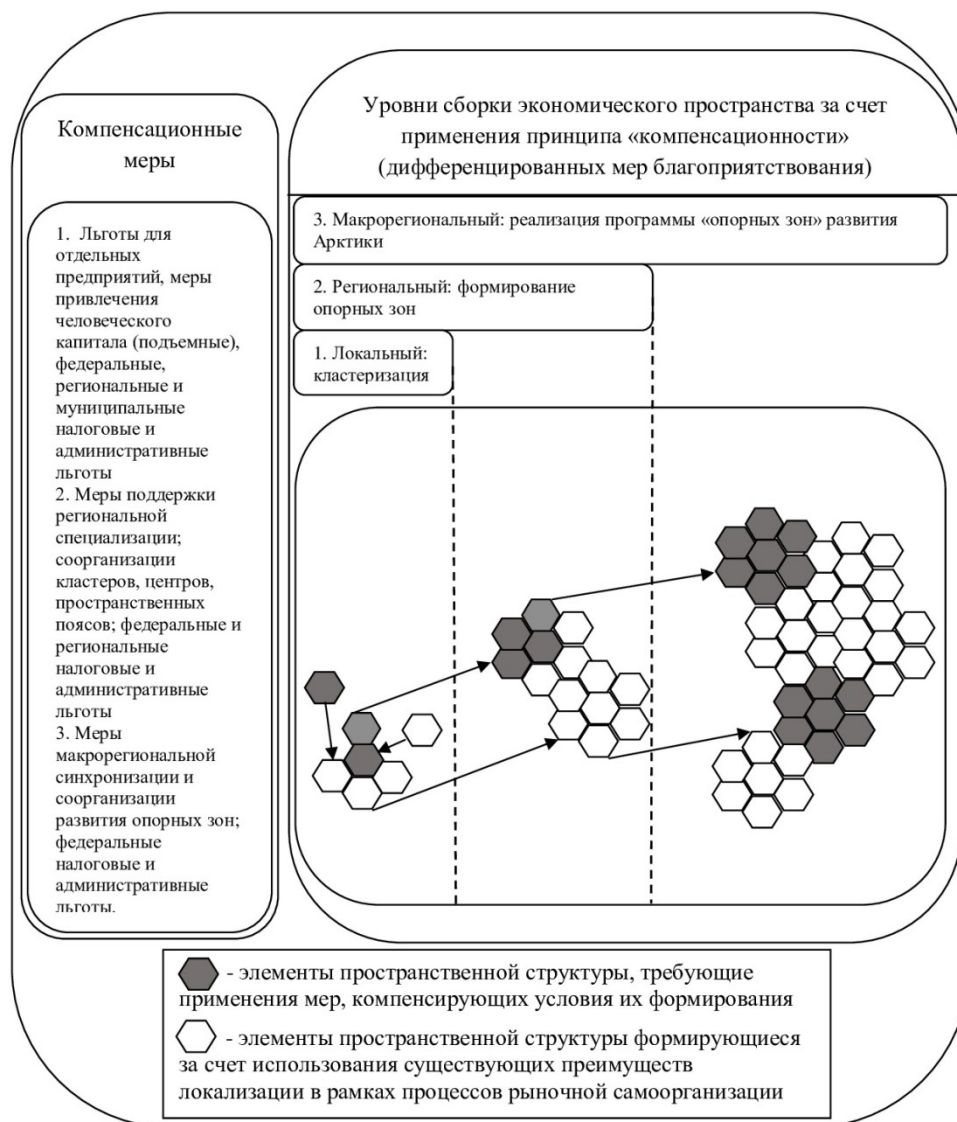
Компенсационные меры

1. Льготы для отдельных предприятий, меры привлечения человеческого капитала (подъемные), федеральные, региональные и муниципальные налоговые и административные льготы
2. Меры поддержки региональной специализации; соорганизации кластеров, центров, пространственных поясов; федеральные и региональные налоговые и административные льготы
3. Меры макрорегиональной синхронизации и соорганизации развития опорных зон; федеральные налоговые и административные льготы.

Уровни сборки экономического пространства за счет применения принципа «компенсационности» (дифференцированных мер благоприятствования)

3. Макрорегиональный: реализация программы «опорных зон» развития Арктики

2. Региональный: формирование опорных зон

1. Локальный: кластеризация

- элементы пространственной структуры, требующие применения мер, компенсирующих условия их формирования

- элементы пространственной структуры формирующиеся за счет использования существующих преимуществ локализации в рамках процессов рыночной самоорганизации